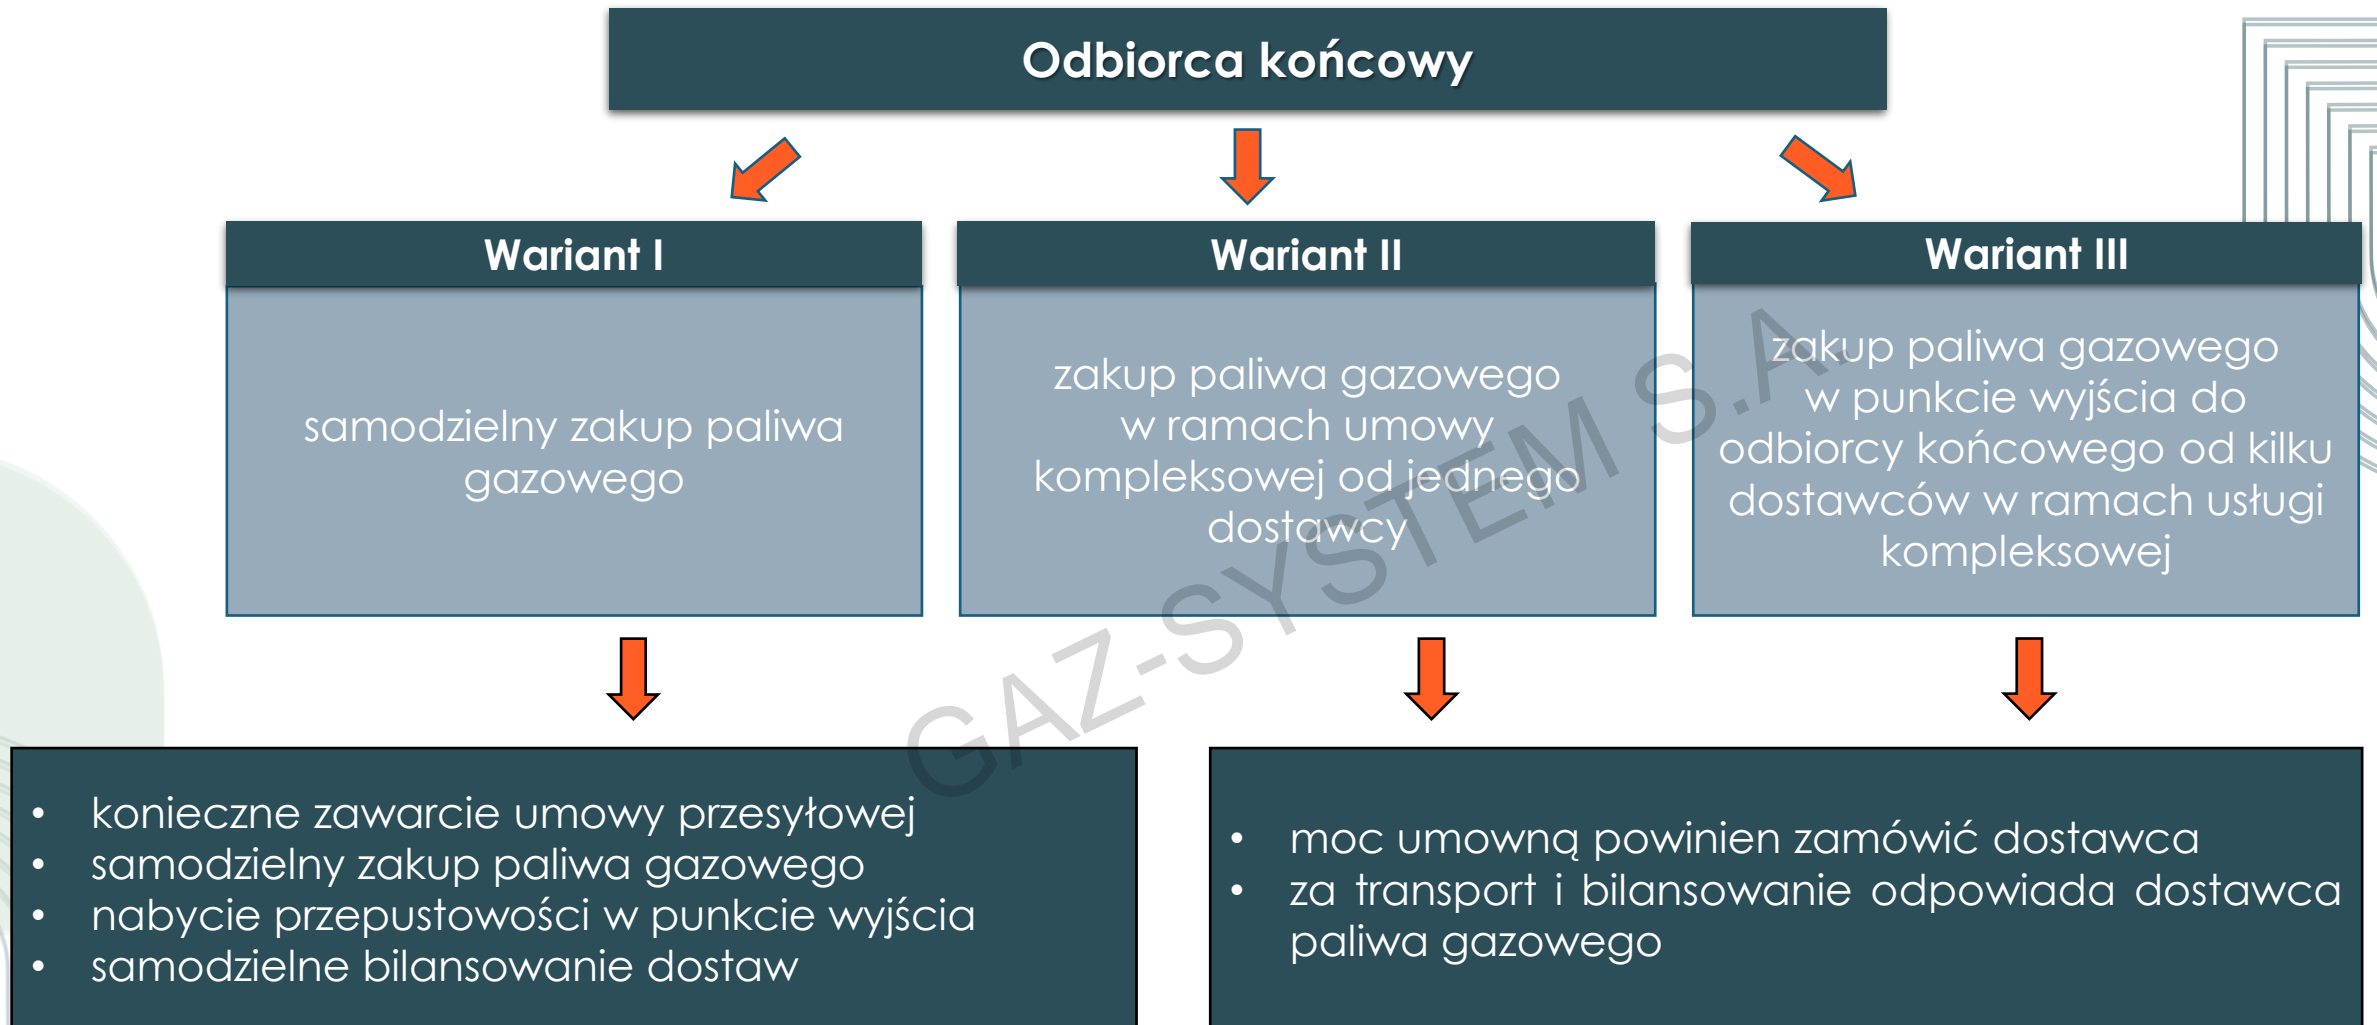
Odbiorca końcowy

Wariant I

samodzielny zakup paliwa gazowego

Wariant II

zakup paliwa gazowego w ramach umowy kompleksowej od jednego dostawcy

Wariant III

zakup paliwa gazowego w punkcie wyjścia do odbiorcy końcowego od kilku dostawców w ramach usługi kompleksowej

GAZ-SYSTEM S.A.

• konieczne zawarcie umowy przesyłowej
• samodzielny zakup paliwa gazowego
• nabycie przepustowości w punkcie wyjścia
• samodzielne bilansowanie dostaw

• moc umowną powinien zamówić dostawca
• za transport i bilansowanie odpowiada dostawca paliwa gazowego